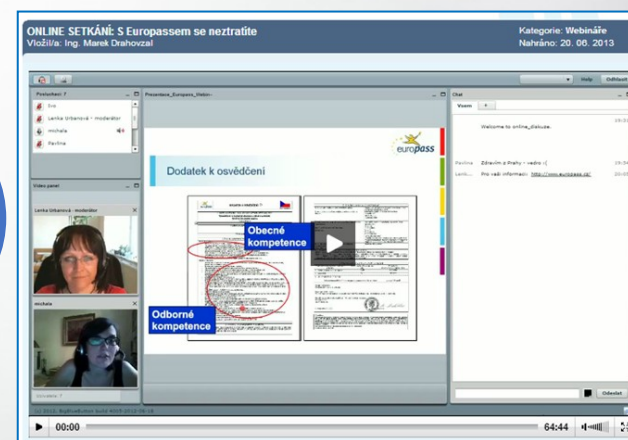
ONLINE SETKÁNÍ: S Europassem se neztratíte
Vložil/a: Ing. Marek Drahovzal

Kategorie: Webináře
Nahráno: 20. 06. 2013

Help Odhlásit

Posluchači: 7

Eva
Lenka Urbanová - moderátor
michala
Pavlína

Video panel

Lenka Urbanová - moderátor

michala

Prezentace_Europass_Webin

europass

Dodatek k osvědčení

Obecné kompetence

Odborné kompetence

Chat

Vsem

Welcome to online_diskuze.

Pavlína Zdravím z Prahy - vedro :(
Lenk... Pro vaši informaci: http://www.europass.cz/

Odeslat

00:00

64:44